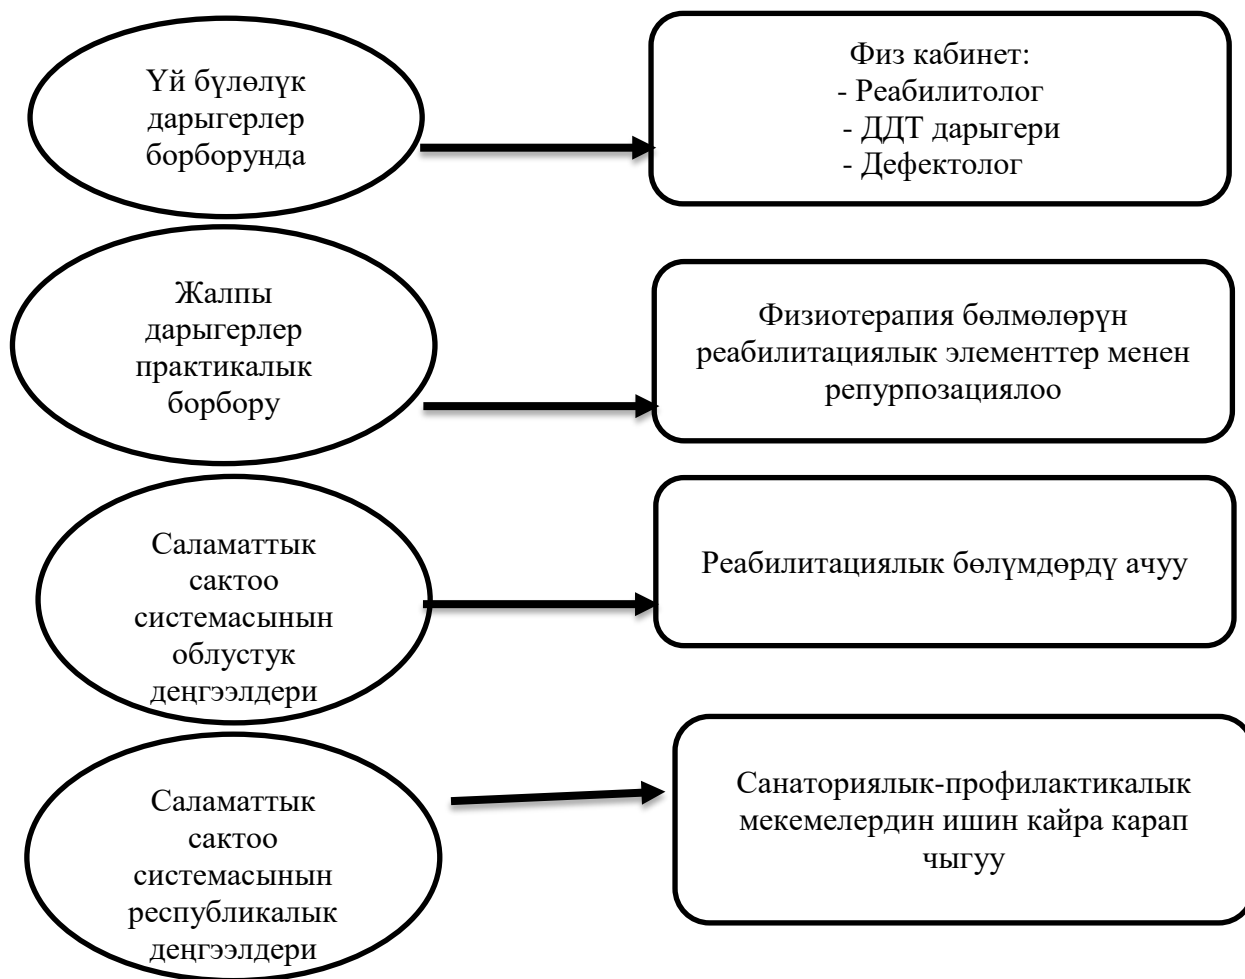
Үй бүлөлүк дарыгерлер борборунда

Физ кабинет:
- Реабилитолог
- ДДТ дарыгери
- Дефектолог

Жалпы дарыгерлер практикалык борбору

Физиотерапия бөлмөлөрүн реабилитациялык элементтер менен репурпозациялоо

Саламаттык сактоо системасынын облустук деңгээлдери

Реабилитациялык бөлүмдөрдү ачуу

Саламаттык сактоо системасынын республикалык деңгээлдери

Санаториялык-профилактикалык мекемелердин ишин кайра карап чыгуу